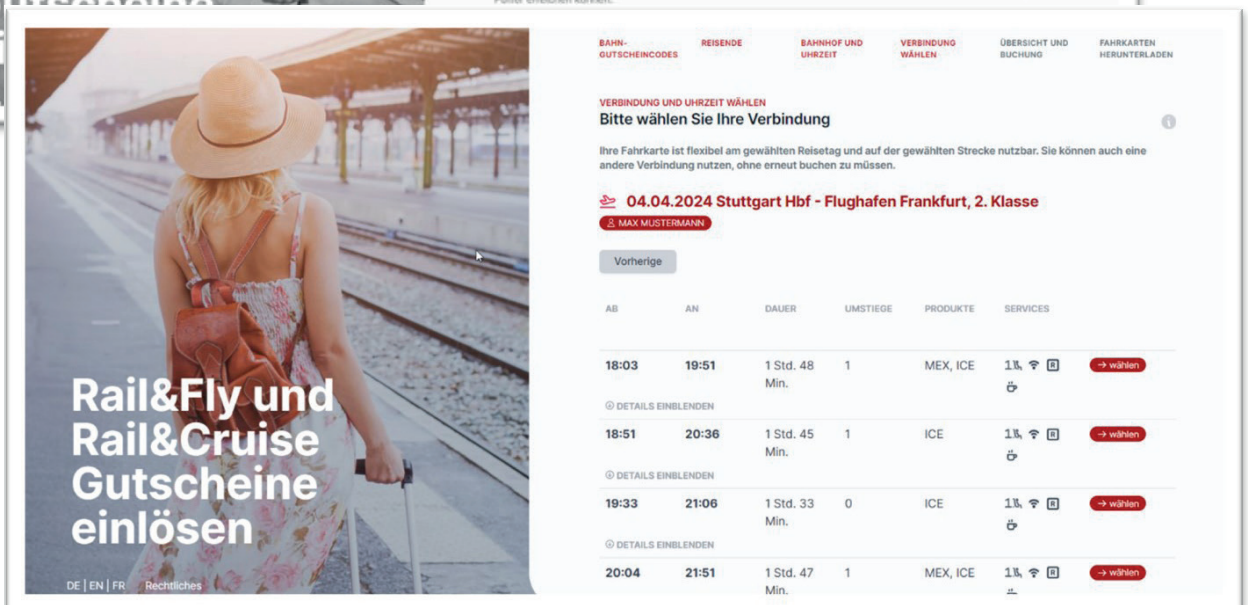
Rail&Fly und Rail&Cruise Gutscheine einlösen

DE | EN | FR Rechtliches

BAHN-GUTSCHEINCODES REISENDE BAHNHOF UND UHRZEIT VERBINDUNG WÄHLEN ÜBERSICHT UND BUCHUNG FAHRKARTEN HERUNTERLADEN

VERBINDUNG UND UHRZEIT WÄHLEN
Bitte wählen Sie Ihre Verbindung

Ihre Fahrkarte ist flexibel am gewählten Reisetag und auf der gewählten Strecke nutzbar. Sie können auch eine andere Verbindung nutzen, ohne erneut buchen zu müssen.

04.04.2024 Stuttgart Hbf - Flughafen Frankfurt, 2. Klasse
MAX MUSTERMANN

Vorherige

| AB | AN | DAUER | UMSTIEGE | PRODUKTE | SERVICES | |
|---|---|---|---|---|---|---|
| 18:03 | 19:51 | 1 Std. 48 Min. | 1 | MEX, ICE | | → wählen |
| DETAILS EINBLENDEN | | | | | | |
| 18:51 | 20:36 | 1 Std. 45 Min. | 1 | ICE | | → wählen |
| DETAILS EINBLENDEN | | | | | | |
| 19:33 | 21:06 | 1 Std. 33 Min. | 0 | ICE | | → wählen |
| DETAILS EINBLENDEN | | | | | | |
| 20:04 | 21:51 | 1 Std. 47 Min. | 1 | MEX, ICE | | → wählen |